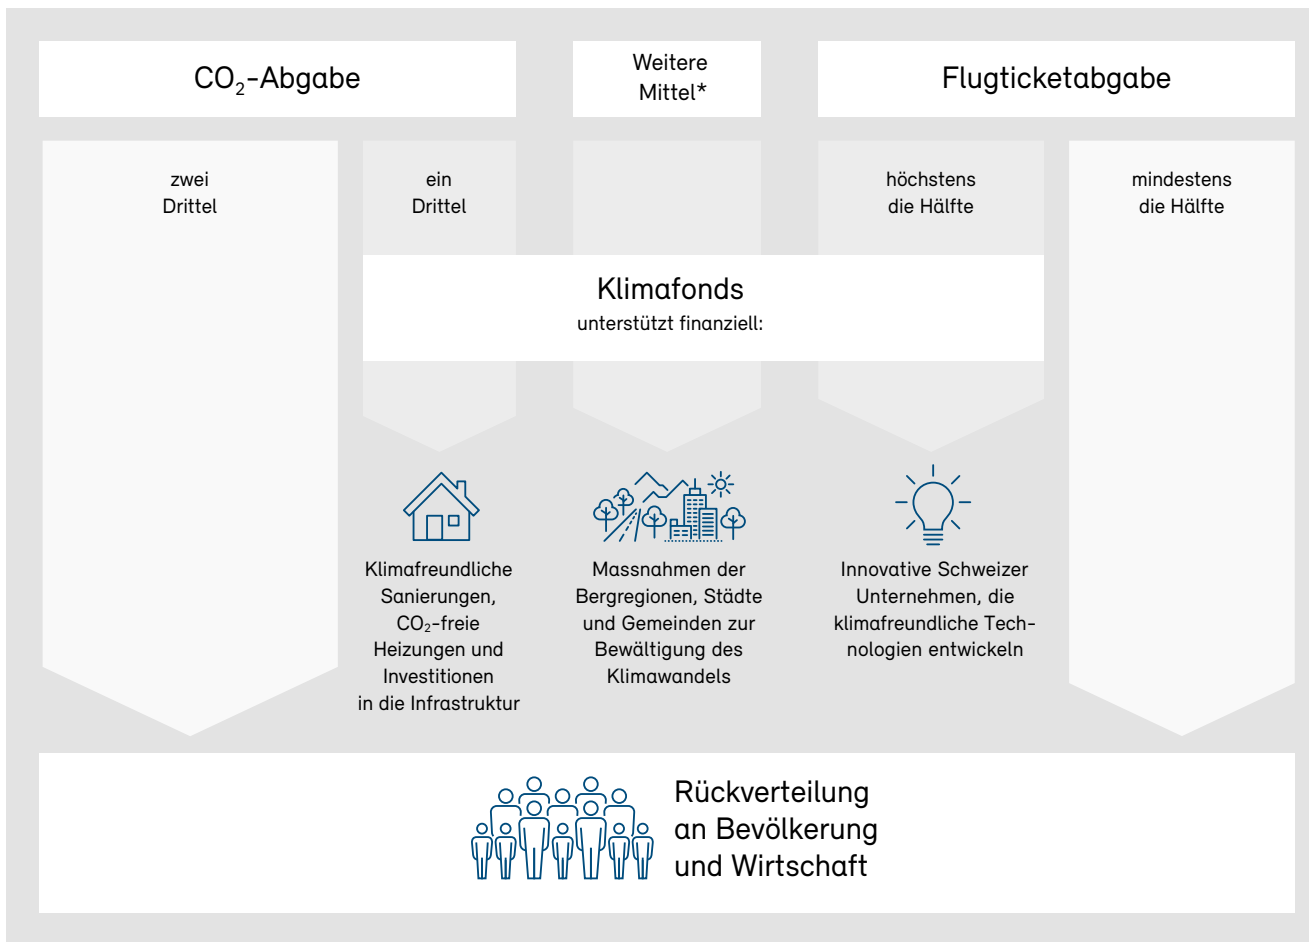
$CO_2$-Abgabe

Weitere Mittel*

Flugticketabgabe

zwei Drittel

ein Drittel

höchstens die Hälfte

mindestens die Hälfte

Klimafonds
unterstützt finanziell:

Klimafreundliche Sanierungen, $CO_2$-freie Heizungen und Investitionen in die Infrastruktur

Massnahmen der Bergregionen, Städte und Gemeinden zur Bewältigung des Klimawandels

Innovative Schweizer Unternehmen, die klimafreundliche Technologien entwickeln

Rückverteilung an Bevölkerung und Wirtschaft